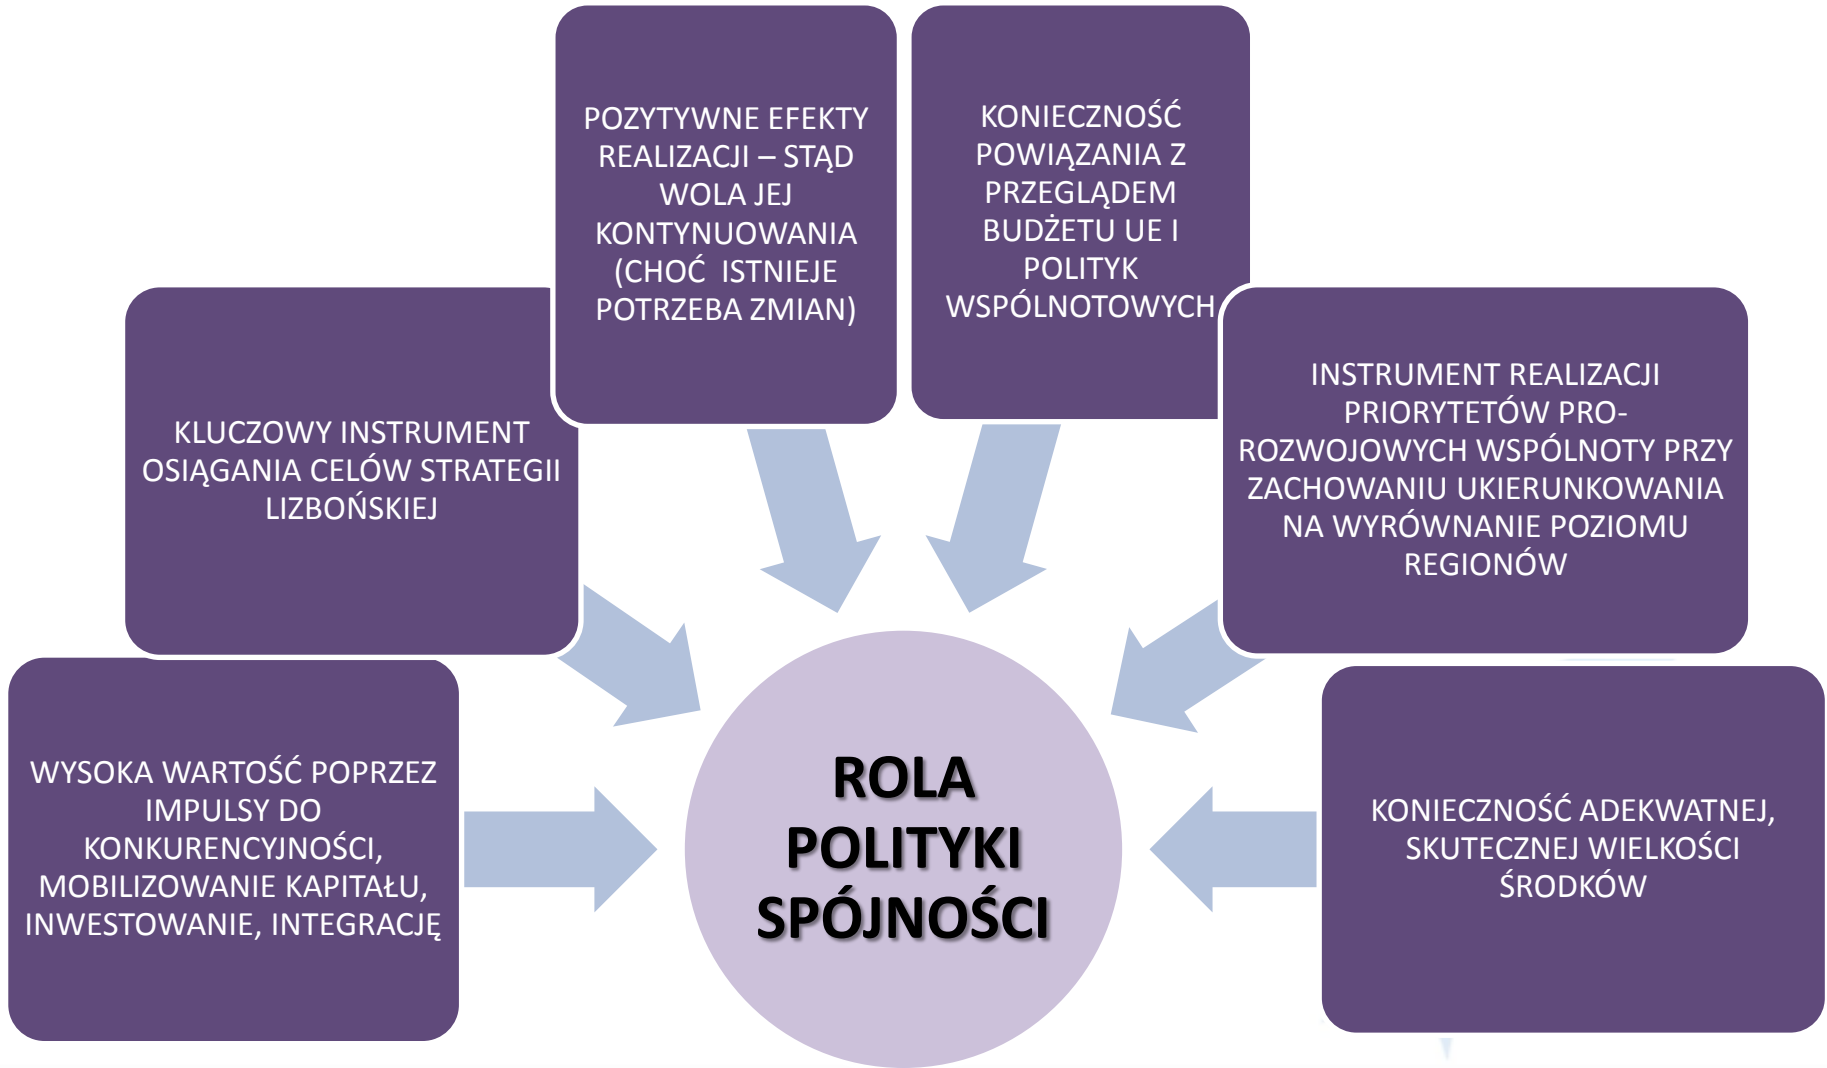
POZYTYWNE EFEKTY REALIZACJI – STĄD WOLA JEJ KONTYNUOWANIA (CHOĆ ISTNIEJE POTRZEBA ZMIAN)

KONIECZNOŚĆ POWIĄZANIA Z PRZEGLĄDEM BUDŻETU UE I POLITYK WSPÓLNOTOWYCH

KLUCZOWY INSTRUMENT OSIĄGANIA CELÓW STRATEGII LIZBOŃSKIEJ

INSTRUMENT REALIZACJI PRIORYTETÓW PRO-ROZWOJOWYCH WSPÓLNOTY PRZY ZACHOWANIU UKIERUNKOWANIA NA WYRÓWNANIE POZIOMU REGIONÓW

WYSOKA WARTOŚĆ POPRZEZ IMPULSY DO KONKURENCYJNOŚCI, MOBILIZOWANIE KAPITAŁU, INWESTOWANIE, INTEGRACJĘ

ROLA POLITYKI SPÓJNOŚCI

KONIECZNOŚĆ ADEKWATNEJ, SKUTECZNEJ WIELKOŚCI ŚRODKÓW